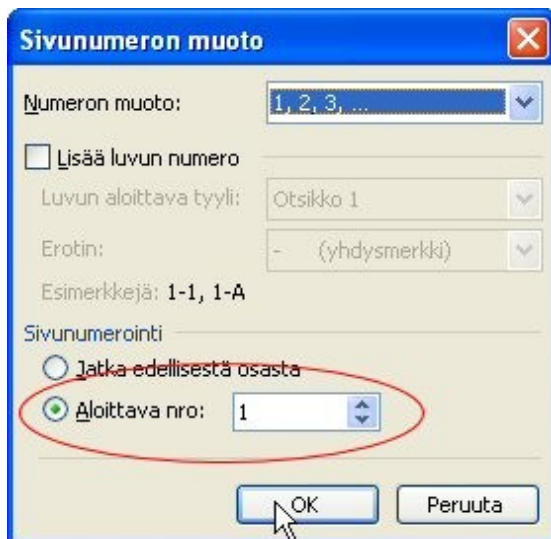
Sivunumeron muoto

Numeron muoto: 1, 2, 3, ...

Lisää luvun numero

Luvun aloittava tyyli: Otsikko 1

Erotin: - (yhdysmerkki)

Esimerkkejä: 1-1, 1-A

Sivunumerointi

Jatka edellisestä osasta

Aloittava nro: 1

OK

Peruuta